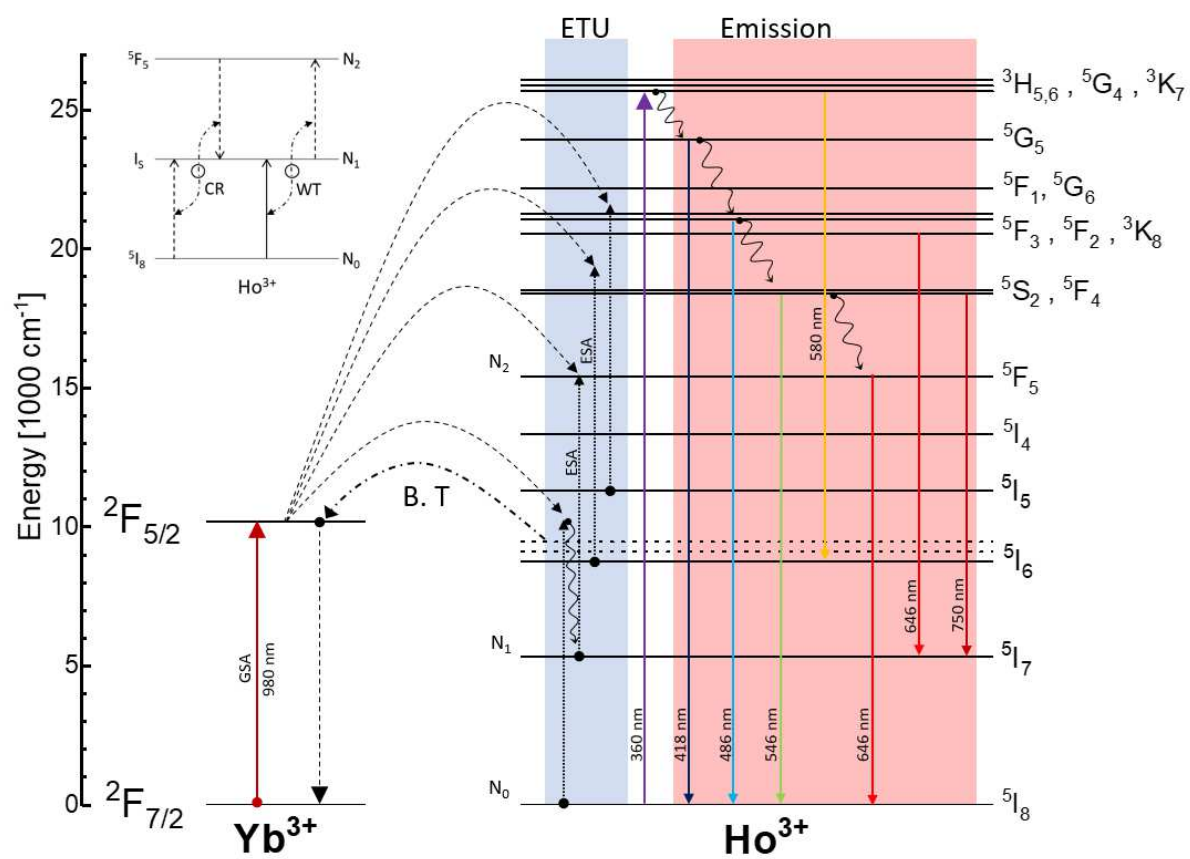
$^5F_5$
$N_2$
$I_5$
CR
WT
$N_1$
$^5I_8$
$N_0$
$Ho^{3+}$

Energy [1000 cm$^{-1}$]
25
20
15
10
5
0

$^2F_{5/2}$
$^2F_{7/2}$
GSA
980 nm
$Yb^{3+}$

B. T

ETU
Emission

ESA
ESA

$N_2$
$N_1$
$N_0$

360 nm
418 nm
486 nm
546 nm
580 nm
646 nm
646 nm
750 nm

$^3H_{5,6}$ , $^5G_4$ , $^3K_7$
$^5G_5$
$^5F_1$, $^5G_6$
$^5F_3$ , $^5F_2$ , $^3K_8$
$^5S_2$ , $^5F_4$
$^5F_5$
$^5I_4$
$^5I_5$
$^5I_6$
$^5I_7$
$^5I_8$

$Ho^{3+}$